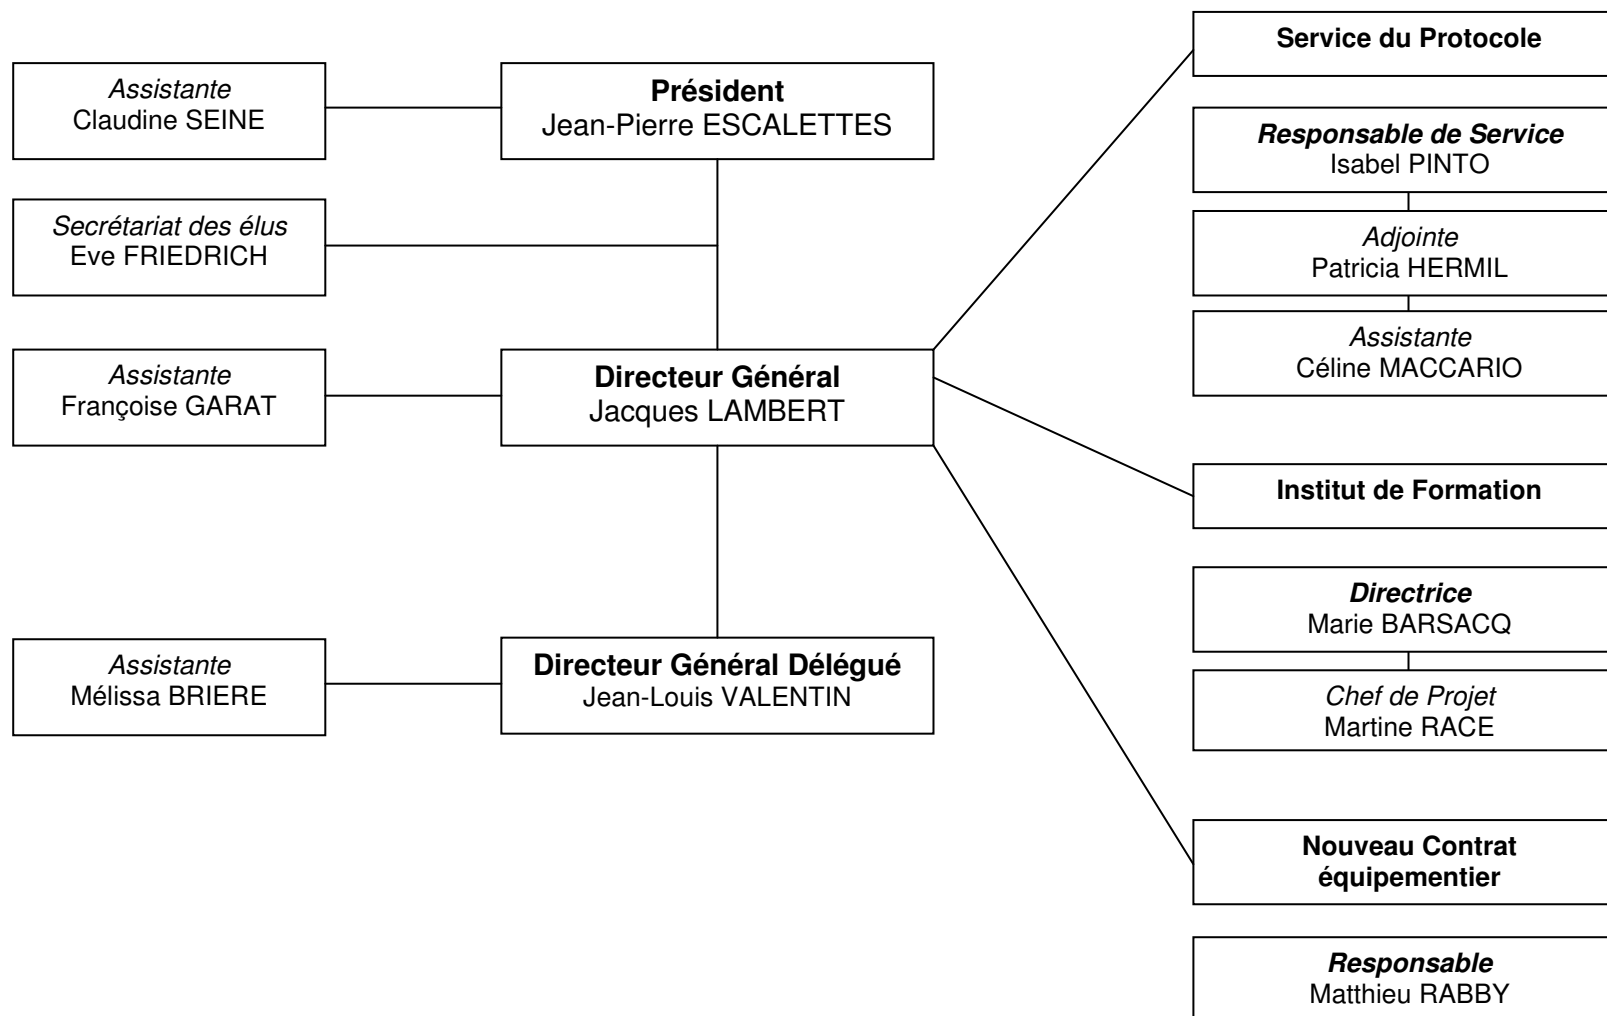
Assistante
Claudine SEINE

Président
Jean-Pierre ESCALETTES

Secrétariat des élus
Eve FRIEDRICH

Assistante
Françoise GARAT

Directeur Général
Jacques LAMBERT

Assistante
Mélissa BRIERE

Directeur Général Délégué
Jean-Louis VALENTIN

Service du Protocole

Responsable de Service
Isabel PINTO

Adjointe
Patricia HERMIL

Assistante
Céline MACCARIO

Institut de Formation

Directrice
Marie BARSACQ

Chef de Projet
Martine RACE

Nouveau Contrat équipementier

Responsable
Matthieu RABBY